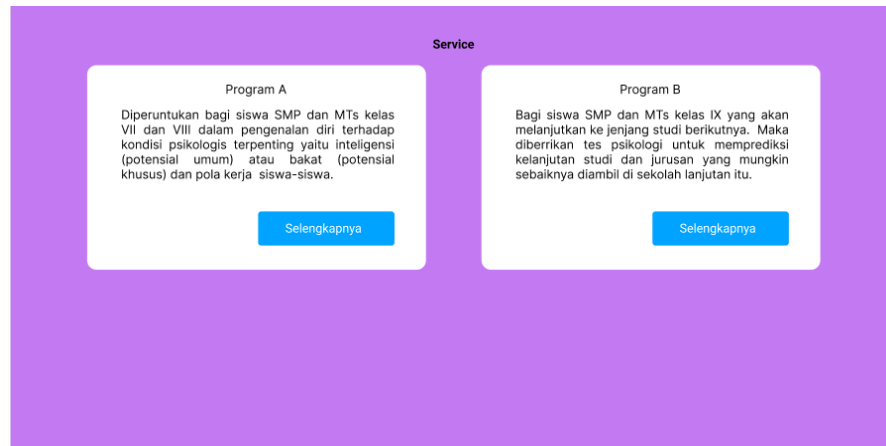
Service

Program A

Diperuntukan bagi siswa SMP dan MTs kelas VII dan VIII dalam pengenalan diri terhadap kondisi psikologis terpenting yaitu inteligensi (potensial umum) atau bakat (potensial khusus) dan pola kerja siswa-siswa.

Selengkapnya

Program B

Bagi siswa SMP dan MTs kelas IX yang akan melanjutkan ke jenjang studi berikutnya. Maka diberrikan tes psikologi untuk memprediksi kelanjutan studi dan jurusan yang mungkin sebaiknya diambil di sekolah lanjutan itu.

Selengkapnya